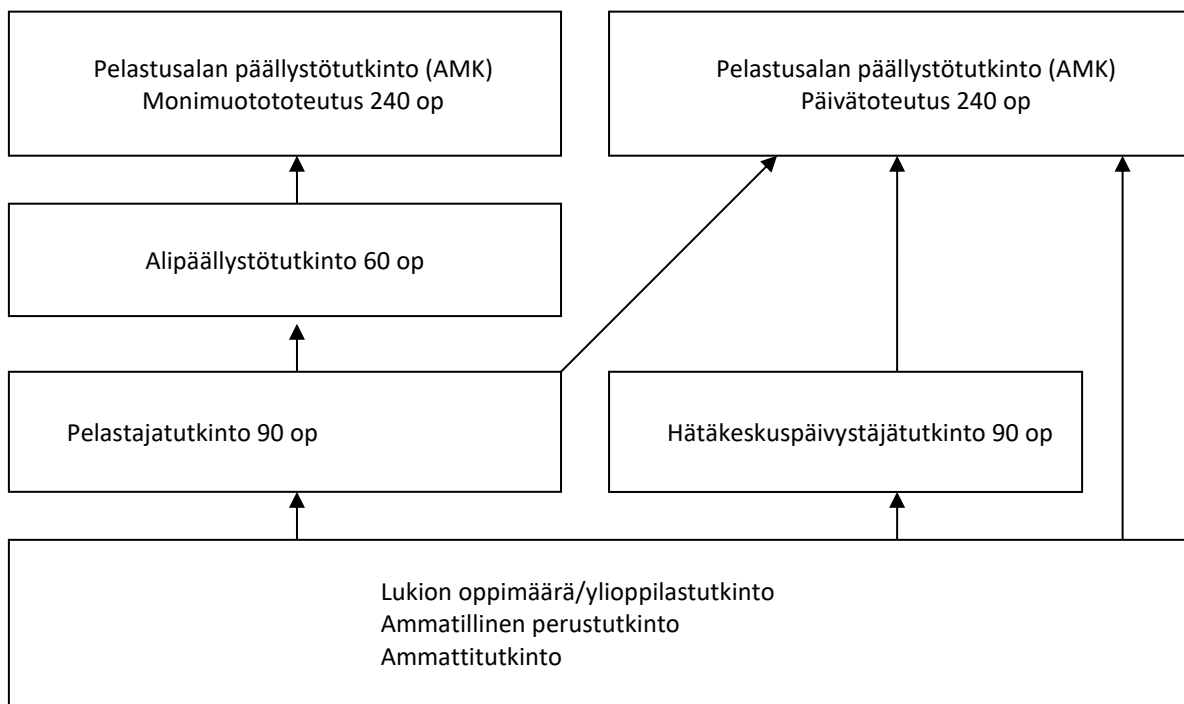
Pelastusalan päällystötutkinto (AMK)
Monimuotototeutus 240 op

Pelastusalan päällystötutkinto (AMK)
Päivätoteutus 240 op

Alipäällystötutkinto 60 op

Pelastajatutkinto 90 op

Hätäkeskuspäivystäjätutkinto 90 op

Lukion oppimäärä/ylioppilastutkinto
Ammatillinen perustutkinto
Ammattitutkinto